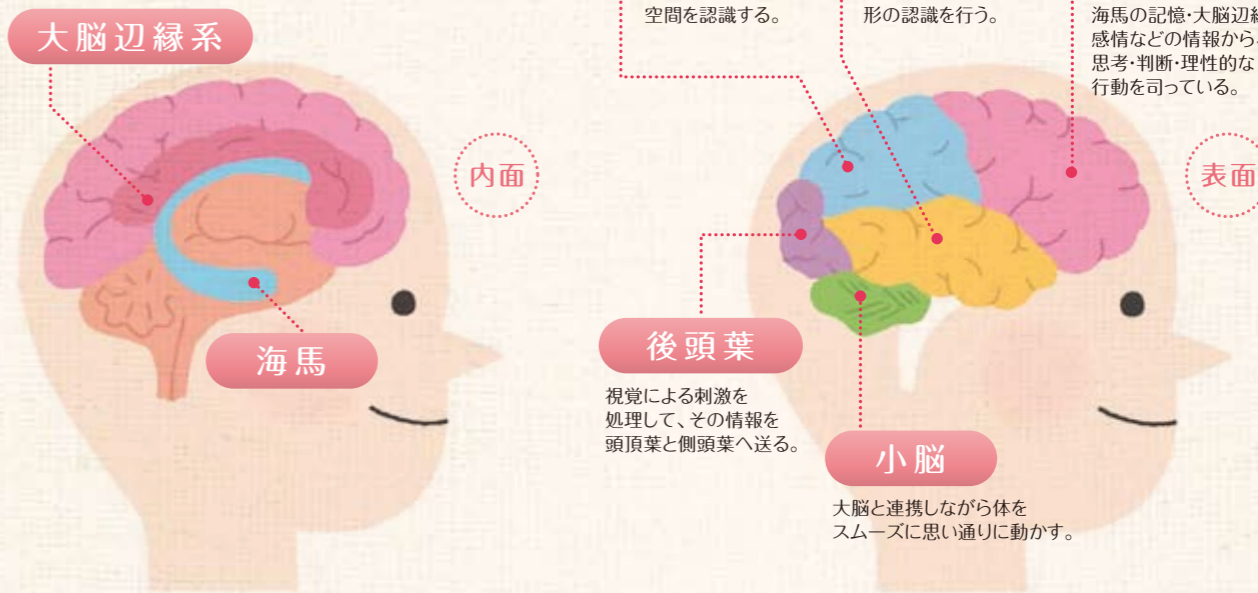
空間を認識する。

形の認識を行う。

海馬の記憶･大脳辺縁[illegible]
感情などの情報から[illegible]
思考･判断･理性的な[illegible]
行動を司っている。

大脳辺縁系

内面

海馬

表面

後頭葉

視覚による刺激を処理して、その情報を頭頂葉と側頭葉へ送る。

小脳

大脳と連携しながら体をスムーズに思い通りに動かす。